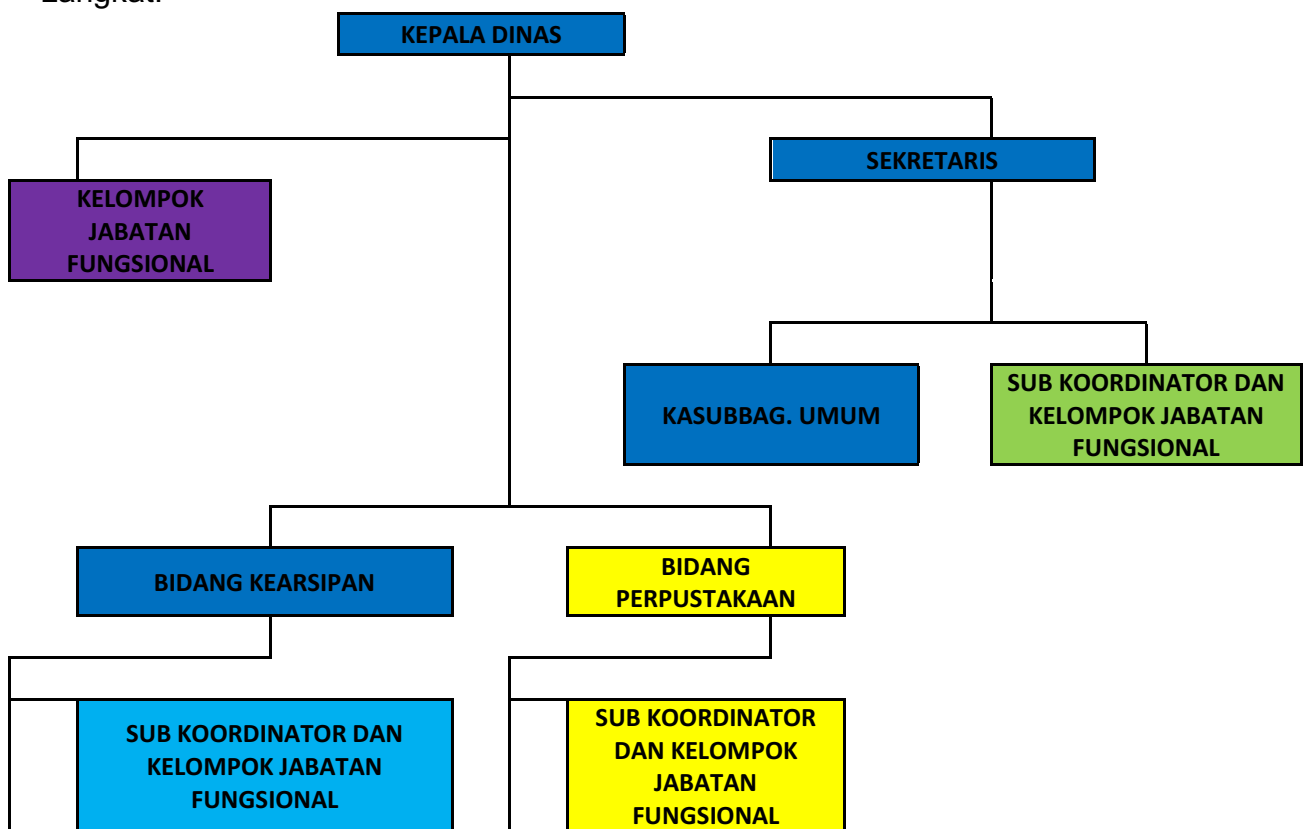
Langkat.

KEPALA DINAS

KELOMPOK JABATAN FUNGSIONAL

SEKRETARIS

KASUBBAG. UMUM

SUB KOORDINATOR DAN KELOMPOK JABATAN FUNGSIONAL

BIDANG KEARSIPAN

BIDANG PERPUSTAKAAN

SUB KOORDINATOR DAN KELOMPOK JABATAN FUNGSIONAL

SUB KOORDINATOR DAN KELOMPOK JABATAN FUNGSIONAL